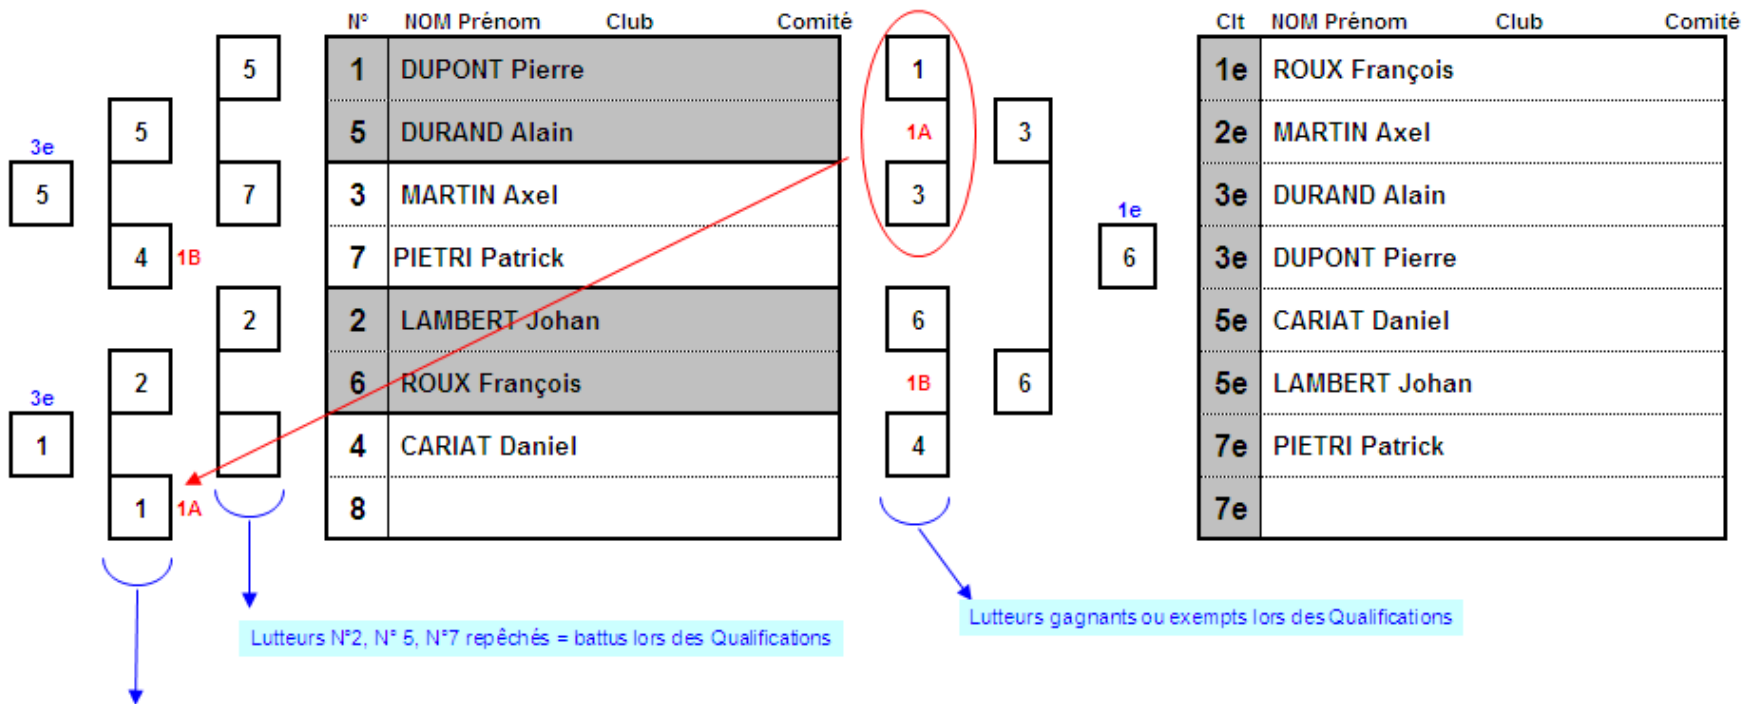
3e
5
5
4
1B
5
7
2
3e
1
2
1
1A

| N° | NOM Prénom | Club | Comité |
|---|---|---|---|
| 1 | DUPONT Pierre | | |
| 5 | DURAND Alain | | |
| 3 | MARTIN Axel | | |
| 7 | PIETRI Patrick | | |
| 2 | LAMBERT Johan | | |
| 6 | ROUX François | | |
| 4 | CARIAT Daniel | | |
| 8 | | | |

1
1A
3
3
6
1B
6
4
1e
6

| Clt | NOM Prénom | Club | Comité |
|---|---|---|---|
| 1e | ROUX François | | |
| 2e | MARTIN Axel | | |
| 3e | DURAND Alain | | |
| 3e | DUPONT Pierre | | |
| 5e | CARIAT Daniel | | |
| 5e | LAMBERT Johan | | |
| 7e | PIETRI Patrick | | |
| 7e | | | |

Lutteurs N°2, N° 5, N°7 repêchés = battus lors des Qualifications

Lutteurs gagnants ou exempts lors des Qualifications